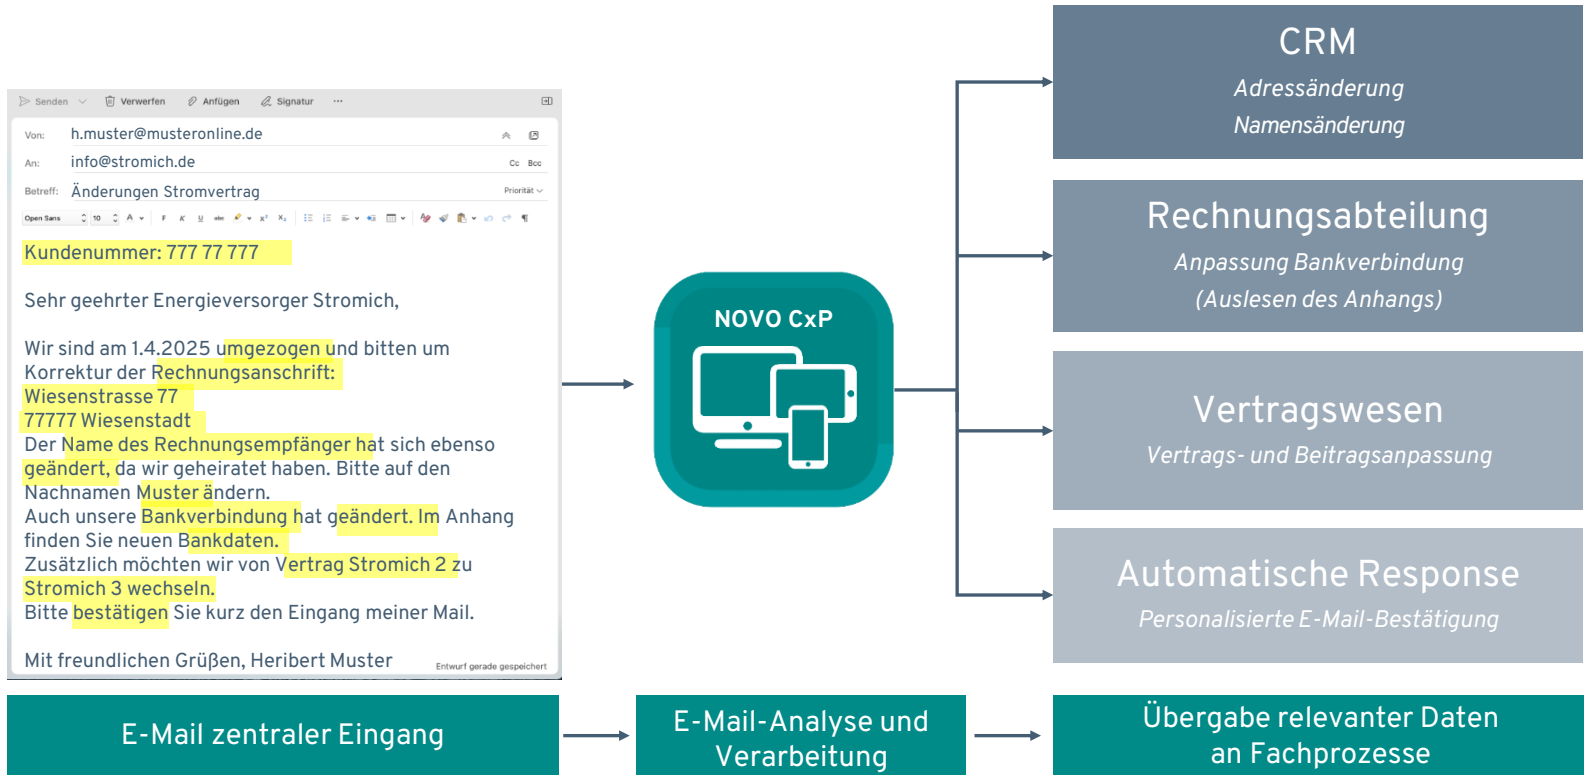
Senden Verwerfen Anfügen Signatur ···

Von: h.muster@musteronline.de

An: info@stromich.de Cc Bcc

Betreff: Änderungen Stromvertrag Priorität

Open Sans 10

Kundenummer: 777 77 777

Sehr geehrter Energieversorger Stromich,

Wir sind am 1.4.2025 umgezogen und bitten um Korrektur der Rechnungsanschrift:
Wiesenstrasse 77
77777 Wiesenstadt
Der Name des Rechnungsempfänger hat sich ebenso geändert, da wir geheiratet haben. Bitte auf den Nachnamen Muster ändern.
Auch unsere Bankverbindung hat geändert. Im Anhang finden Sie neuen Bankdaten.
Zusätzlich möchten wir von Vertrag Stromich 2 zu Stromich 3 wechseln.
Bitte bestätigen Sie kurz den Eingang meiner Mail.

Mit freundlichen Grüßen, Heribert Muster

Entwurf gerade gespeichert

NOVO CxP

CRM
Adressänderung
Namensänderung

Rechnungsabteilung
Anpassung Bankverbindung
(Auslesen des Anhangs)

Vertragswesen
Vertrags- und Beitragsanpassung

Automatische Response
Personalisierte E-Mail-Bestätigung

E-Mail zentraler Eingang

E-Mail-Analyse und Verarbeitung

Übergabe relevanter Daten an Fachprozesse